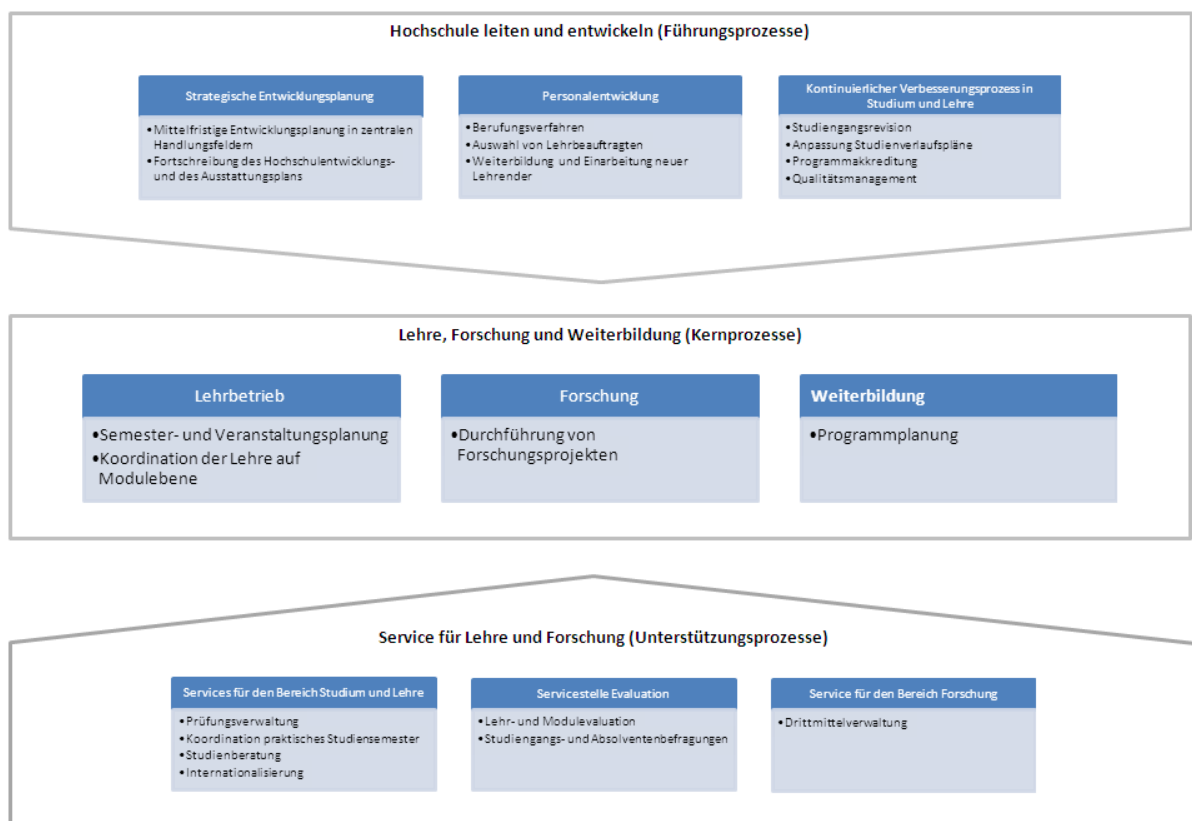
Hochschule leiten und entwickeln (Führungsprozesse)

Strategische Entwicklungsplanung

•Mittelfristige Entwicklungsplanung in zentralen Handlungsfeldern
•Fortschreibung des Hochschulentwicklungs- und des Ausstattungsplans

Personalentwicklung

•Berufungsverfahren
•Auswahl von Lehrbeauftragten
•Weiterbildung und Einarbeitung neuer Lehrender

Kontinuierlicher Verbesserungsprozess in Studium und Lehre

•Studiengangsrevision
•Anpassung Studienverlaufspläne
•Programmakkreditung
•Qualitätsmanagement

Lehre, Forschung und Weiterbildung (Kernprozesse)

Lehrbetrieb

•Semester- und Veranstaltungsplanung
•Koordination der Lehre auf Modulebene

Forschung

•Durchführung von Forschungsprojekten

Weiterbildung

•Programmplanung

Service für Lehre und Forschung (Unterstützungsprozesse)

Services für den Bereich Studium und Lehre

•Prüfungsverwaltung
•Koordination praktisches Studiensemester
•Studienberatung
•Internationalisierung

Servicestelle Evaluation

•Lehr- und Modulevaluation
•Studiengangs- und Absolventenbefragungen

Service für den Bereich Forschung

•Drittmittelverwaltung